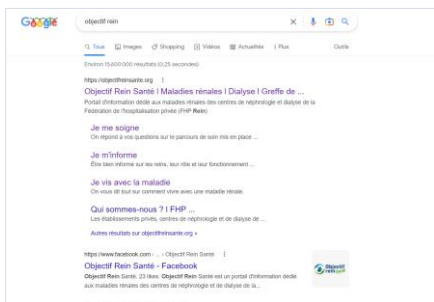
Google

objectif rein

Tous Images Shopping Vidéos Actualités Plus Outils

Environ 15 600 000 résultats (0,25 secondes)

https://objectifreinsante.org

Objectif Rein Santé | Maladies rénales | Dialyse | Greffe de ...

Portail d'information dédié aux maladies rénales des centres de néphrologie et dialyse de la Fédération de l'hospitalisation privée (FHP Rein)

Je me soigne

On répond à vos questions sur le parcours de soin mis en place ...

Je m'informe

Être bien informé sur les reins, leur rôle et leur fonctionnement ...

Je vis avec la maladie

On vous dit tout sur comment vivre avec une maladie rénale.

Qui sommes-nous ? | FHP ...

Les établissements privés, centres de néphrologie et de dialyse de ...

Autres résultats sur objectifreinsante.org »

https://www.facebook.com › Objectif Rein Santé

Objectif Rein Santé - Facebook

Objectif Rein Santé. 23 likes. Objectif Rein Santé est un portail d'information dédié aux maladies rénales des centres de néphrologie et de dialyse de la...

Objectif rein santé